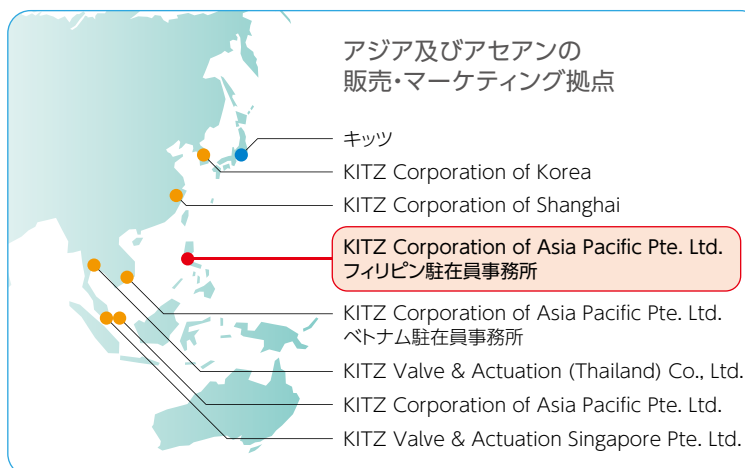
アジア及びアセアンの
販売・マーケティング拠点

キッツ

KITZ Corporation of Korea

KITZ Corporation of Shanghai

KITZ Corporation of Asia Pacific Pte. Ltd.
フィリピン駐在員事務所

KITZ Corporation of Asia Pacific Pte. Ltd.
ベトナム駐在員事務所

KITZ Valve & Actuation (Thailand) Co., Ltd.

KITZ Corporation of Asia Pacific Pte. Ltd.

KITZ Valve & Actuation Singapore Pte. Ltd.